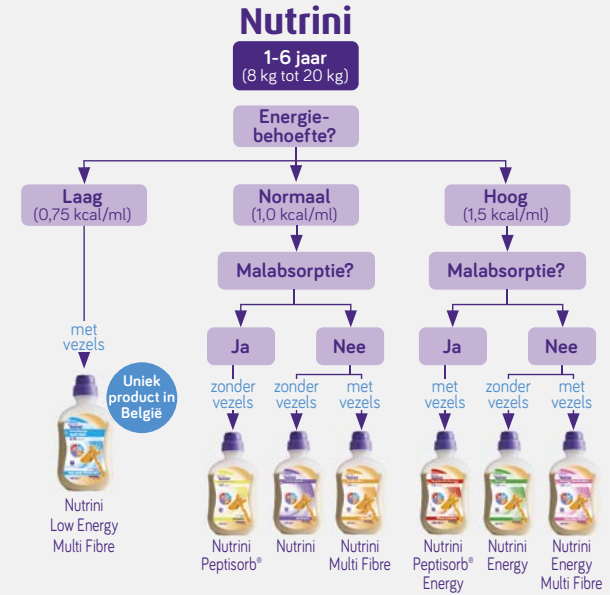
Nutrini

1-6 jaar
(8 kg tot 20 kg)

Energiebehoefte?

Laag
(0,75 kcal/ml)

Normaal
(1,0 kcal/ml)

Hoog
(1,5 kcal/ml)

met vezels

Uniek product in België

Nutrini Low Energy Multi Fibre

Malabsorptie?

Ja

Nee

zonder vezels

zonder vezels

met vezels

Nutrini Peptisorb®

Nutrini

Nutrini Multi Fibre

Malabsorptie?

Ja

Nee

met vezels

zonder vezels

met vezels

Nutrini Peptisorb® Energy

Nutrini Energy

Nutrini Energy Multi Fibre